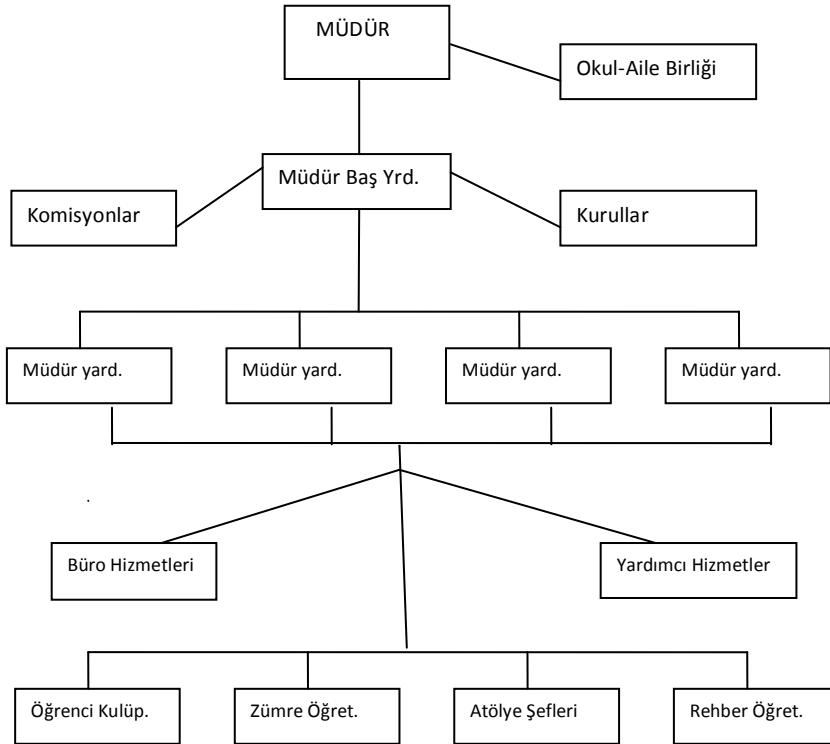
MÜDÜR

Okul-Aile Birliği

Müdür Baş Yrd.

Komisyonlar

Kurullar

Müdür yard.

Müdür yard.

Müdür yard.

Müdür yard.

Büro Hizmetleri

Yardımcı Hizmetler

Öğrenci Kulüp.

Zümre Öğret.

Atölye Şefleri

Rehber Öğret.